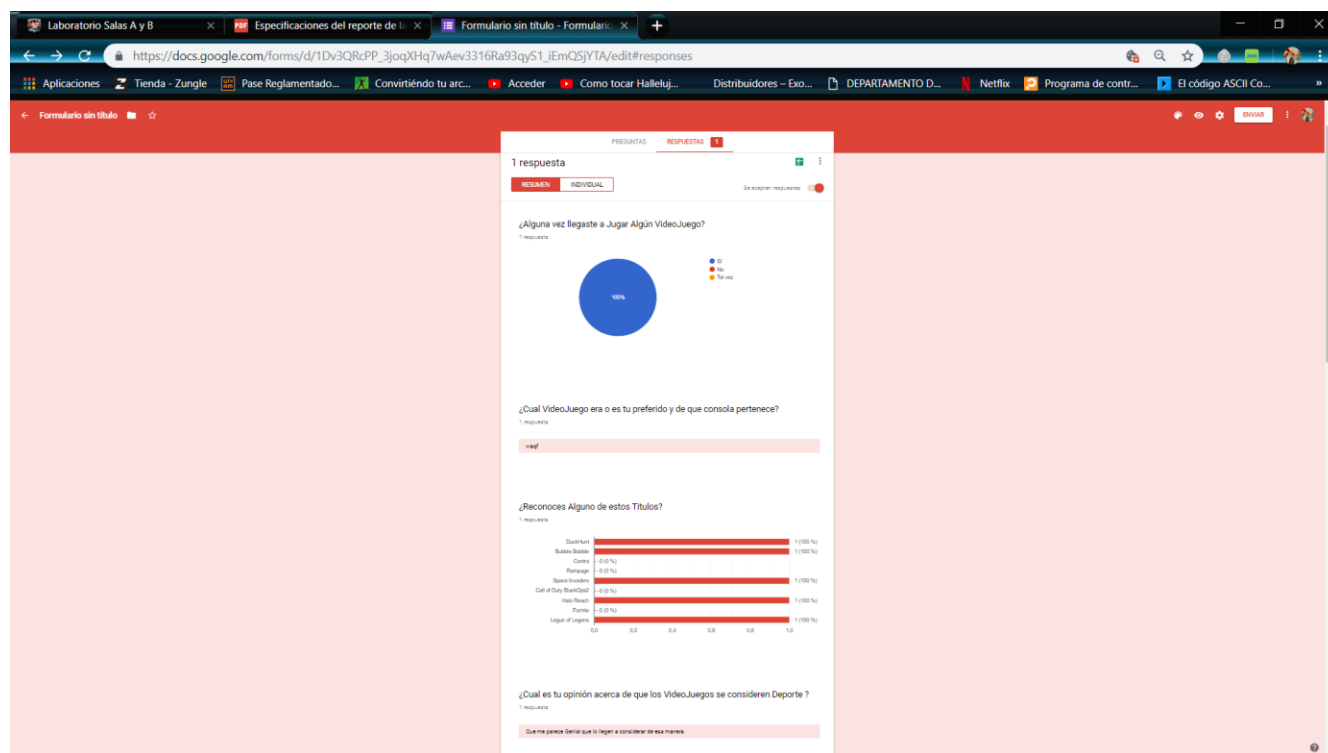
Laboratorio Salas A y B
Especificaciones del reporte de l
Formulario sin título - Formulario
https://docs.google.com/forms/d/1Dv3QRcPP_3joqXHq7wAev3316Ra93qyS1_iEmQSjYTA/edit#responses
Aplicaciones
Tienda - Zungle
Pase Reglamentado...
Convirtiéndo tu arc...
Acceder
Como tocar Halleluj...
Distribuidores – Exo...
DEPARTAMENTO D...
Netflix
Programa de contr...
El código ASCII Co...
Formulario sin título
ENVIAR
PREGUNTAS
RESPUESTAS 1
1 respuesta
RESUMEN
INDIVIDUAL
Se aceptan respuestas

¿Alguna vez llegaste a Jugar Algún VideoJuego?
1 respuesta
Si
No
Tal vez
100%

¿Cual VideoJuego era o es tu preferido y de que consola pertenece?
1 respuesta
weqf

¿Reconoces Alguno de estos Titulos?
1 respuesta

| Titulo | Respuestas |
|---|---|
| DuckHunt | 1 (100 %) |
| Bubble Bobble | 1 (100 %) |
| Contra | 0 (0 %) |
| Rampage | 0 (0 %) |
| Space Invaders | 1 (100 %) |
| Call of Duty BlackOps2 | 0 (0 %) |
| Halo Reach | 1 (100 %) |
| Fornite | 0 (0 %) |
| Leguar of Legens | 1 (100 %) |

0,0 0,2 0,4 0,6 0,8 1,0

¿Cual es tu opinión acerca de que los VideoJuegos se consideren Deporte ?
1 respuesta
Que me parece Genial que lo llegen a considerar de esa manera